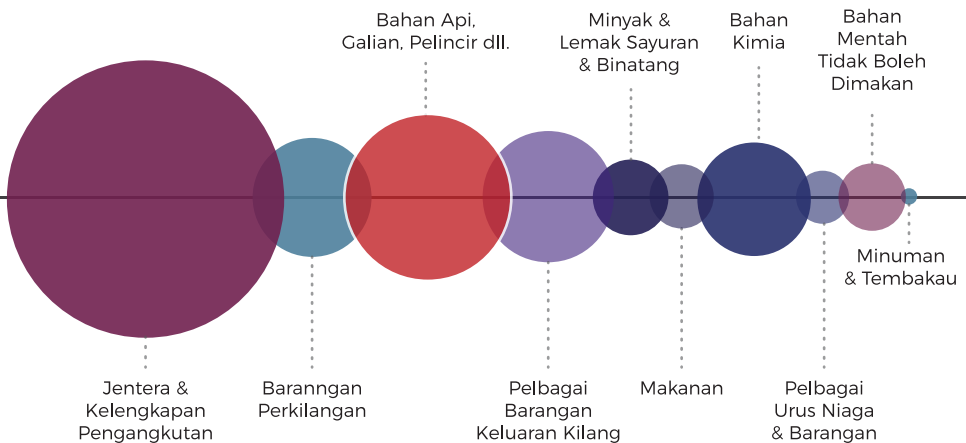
Bahan Api, Galian, Pelincir dll.

Minyak & Lemak Sayuran & Binatang

Bahan Kimia

Bahan Mentah Tidak Boleh Dimakan

Minuman & Tembakau

Jentera & Kelengkapan Pengangkutan

Baranngan Perkilangan

Pelbagai Barangan Keluaran Kilang

Makanan

Pelbagai Urus Niaga & Barangan